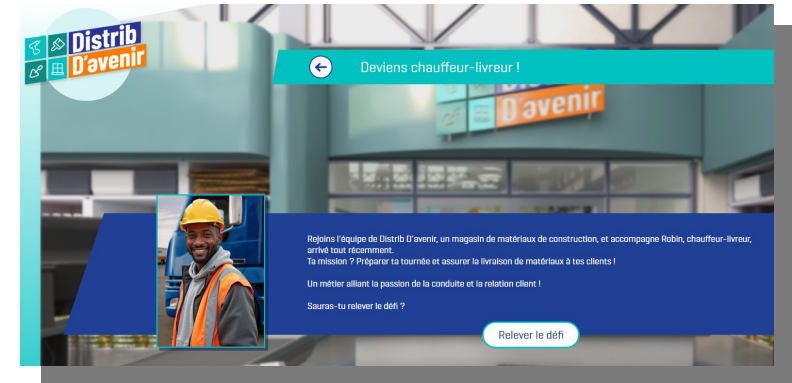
Distrib D'avenir

Deviens chauffeur-livreur !

D'avenir

Rejoins l'équipe de Distrib D'avenir, un magasin de matériaux de construction, et accompagne Robin, chauffeur-livreur, arrivé tout récemment.
Ta mission ? Préparer ta tournée et assurer la livraison de matériaux à tes clients !

Un métier alliant la passion de la conduite et la relation client !

Sauras-tu relever le défi ?

Relever le défi